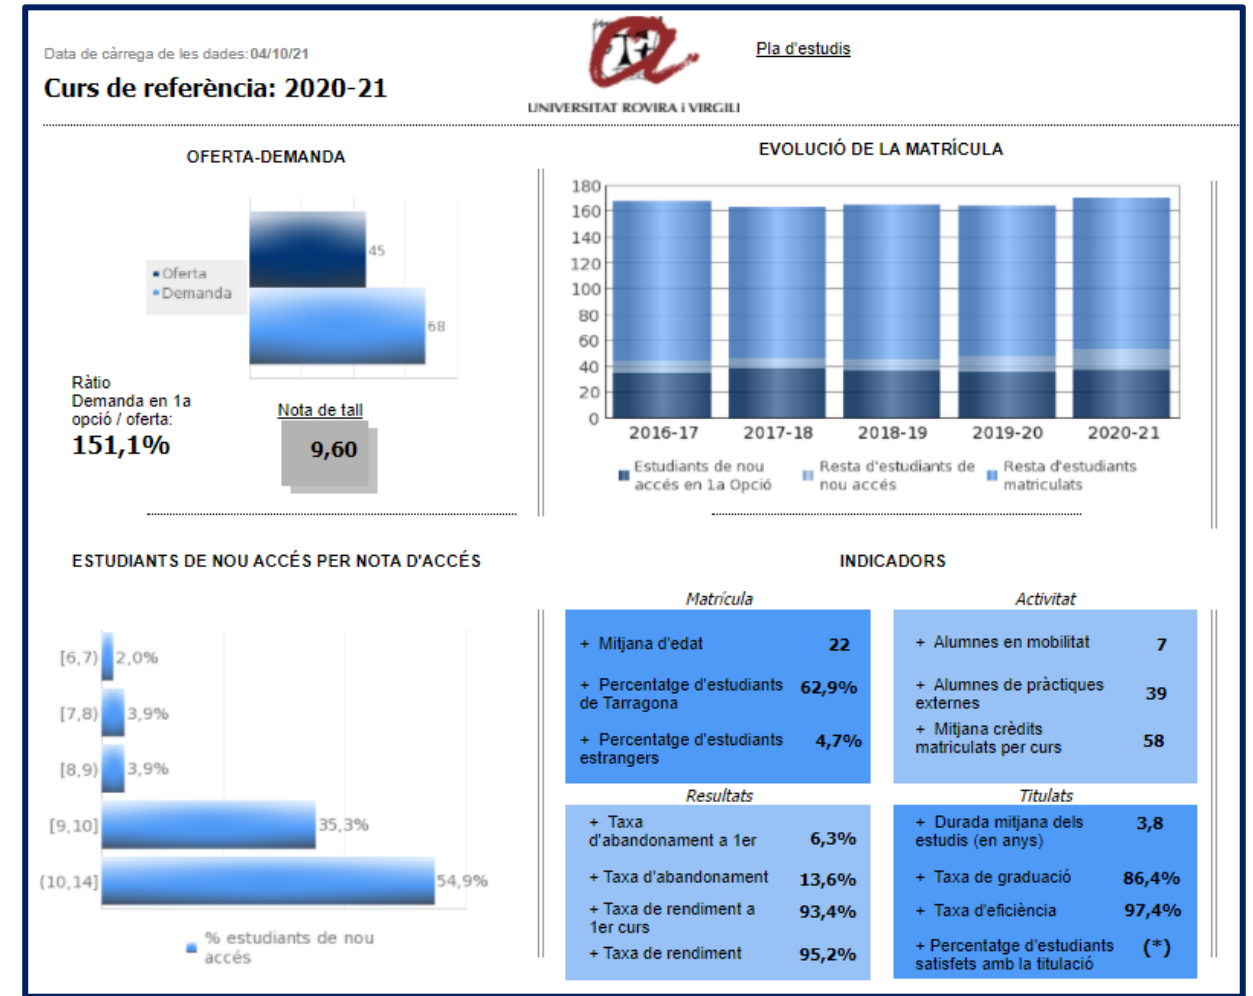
Data de càrrega de les dades: 04/10/21

Curs de referència: 2020-21

UNIVERSITAT ROVIRA i VIRGILI

Pla d'estudis

OFERTA-DEMANDA

Oferta
Demanda

45

68

Ràtio Demanda en 1a opció / oferta:
151,1%

Nota de tall
9,60

EVOLUCIÓ DE LA MATRÍCULA

180
160
140
120
100
80
60
40
20
0

2016-17
2017-18
2018-19
2019-20
2020-21

Estudiants de nou accés en 1a Opció
Resta d'estudiants de nou accés
Resta d'estudiants matriculats

ESTUDIANTS DE NOU ACCÉS PER NOTA D'ACCÉS

[6,7) 2,0%
[7,8) 3,9%
[8,9) 3,9%
[9,10] 35,3%
(10,14] 54,9%

% estudiants de nou accés

INDICADORS

Matrícula

| | |
|---|---|
| + Mitjana d'edat | 22 |
| + Percentatge d'estudiants de Tarragona | 62,9% |
| + Percentatge d'estudiants estrangers | 4,7% |

Activitat

| | |
|---|---|
| + Alumnes en mobilitat | 7 |
| + Alumnes de pràctiques externes | 39 |
| + Mitjana crèdits matriculats per curs | 58 |

Resultats

| | |
|---|---|
| + Taxa d'abandonament a 1er | 6,3% |
| + Taxa d'abandonament | 13,6% |
| + Taxa de rendiment a 1er curs | 93,4% |
| + Taxa de rendiment | 95,2% |

Titulats

| | |
|---|---|
| + Durada mitjana dels estudis (en anys) | 3,8 |
| + Taxa de graduació | 86,4% |
| + Taxa d'eficiència | 97,4% |
| + Percentatge d'estudiants satisfets amb la titulació | (*) |